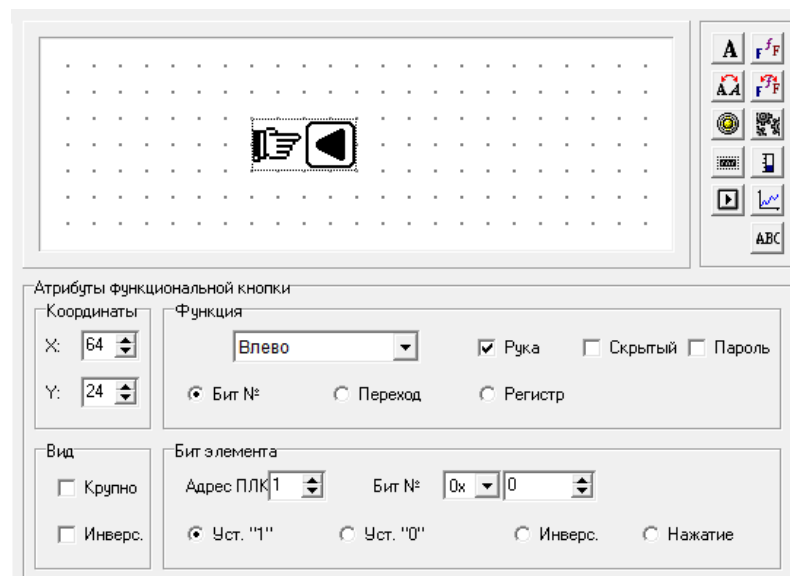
A
ABC

Атрибуты функциональной кнопки

Координаты
X: 64
Y: 24

Функция
Влево
Рука
Скрытый
Пароль
Бит №
Переход
Регистр

Вид
Крупно
Инверс.

Бит элемента
Адрес ПЛК 1
Бит № 0x 0
Уст. "1"
Уст. "0"
Инверс.
Нажатие